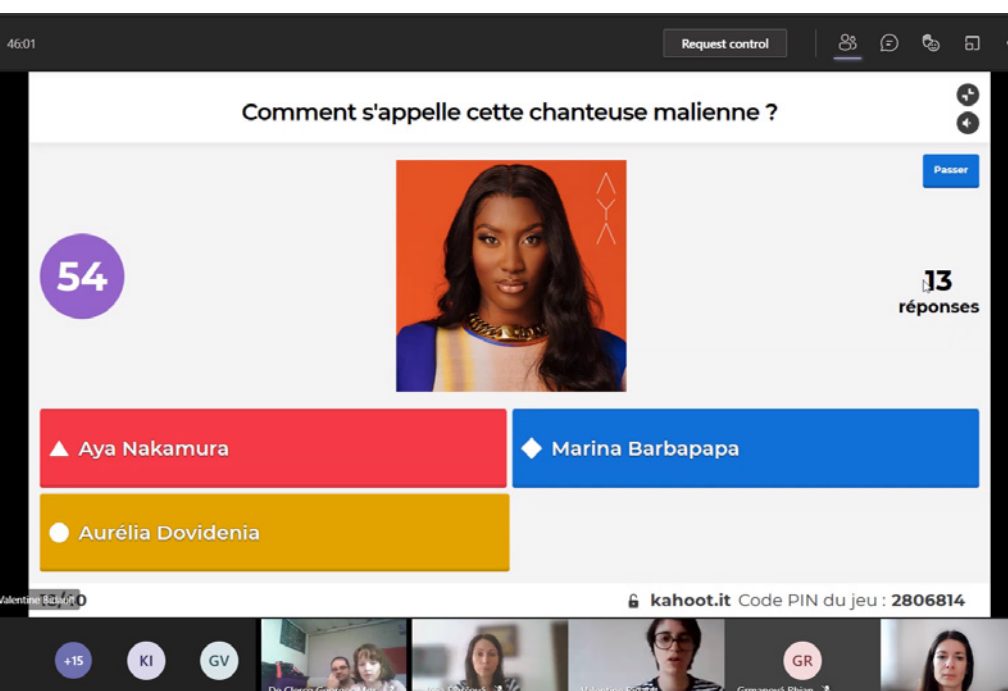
46:01

Request control

Comment s'appelle cette chanteuse malienne ?

Passer

54

AYA

13
réponses

▲ Aya Nakamura

◆ Marina Barbapapa

● Aurélia Dovidenia

Valentine Bidault

kahoot.it Code PIN du jeu : 2806814

+15 KI GV

GR